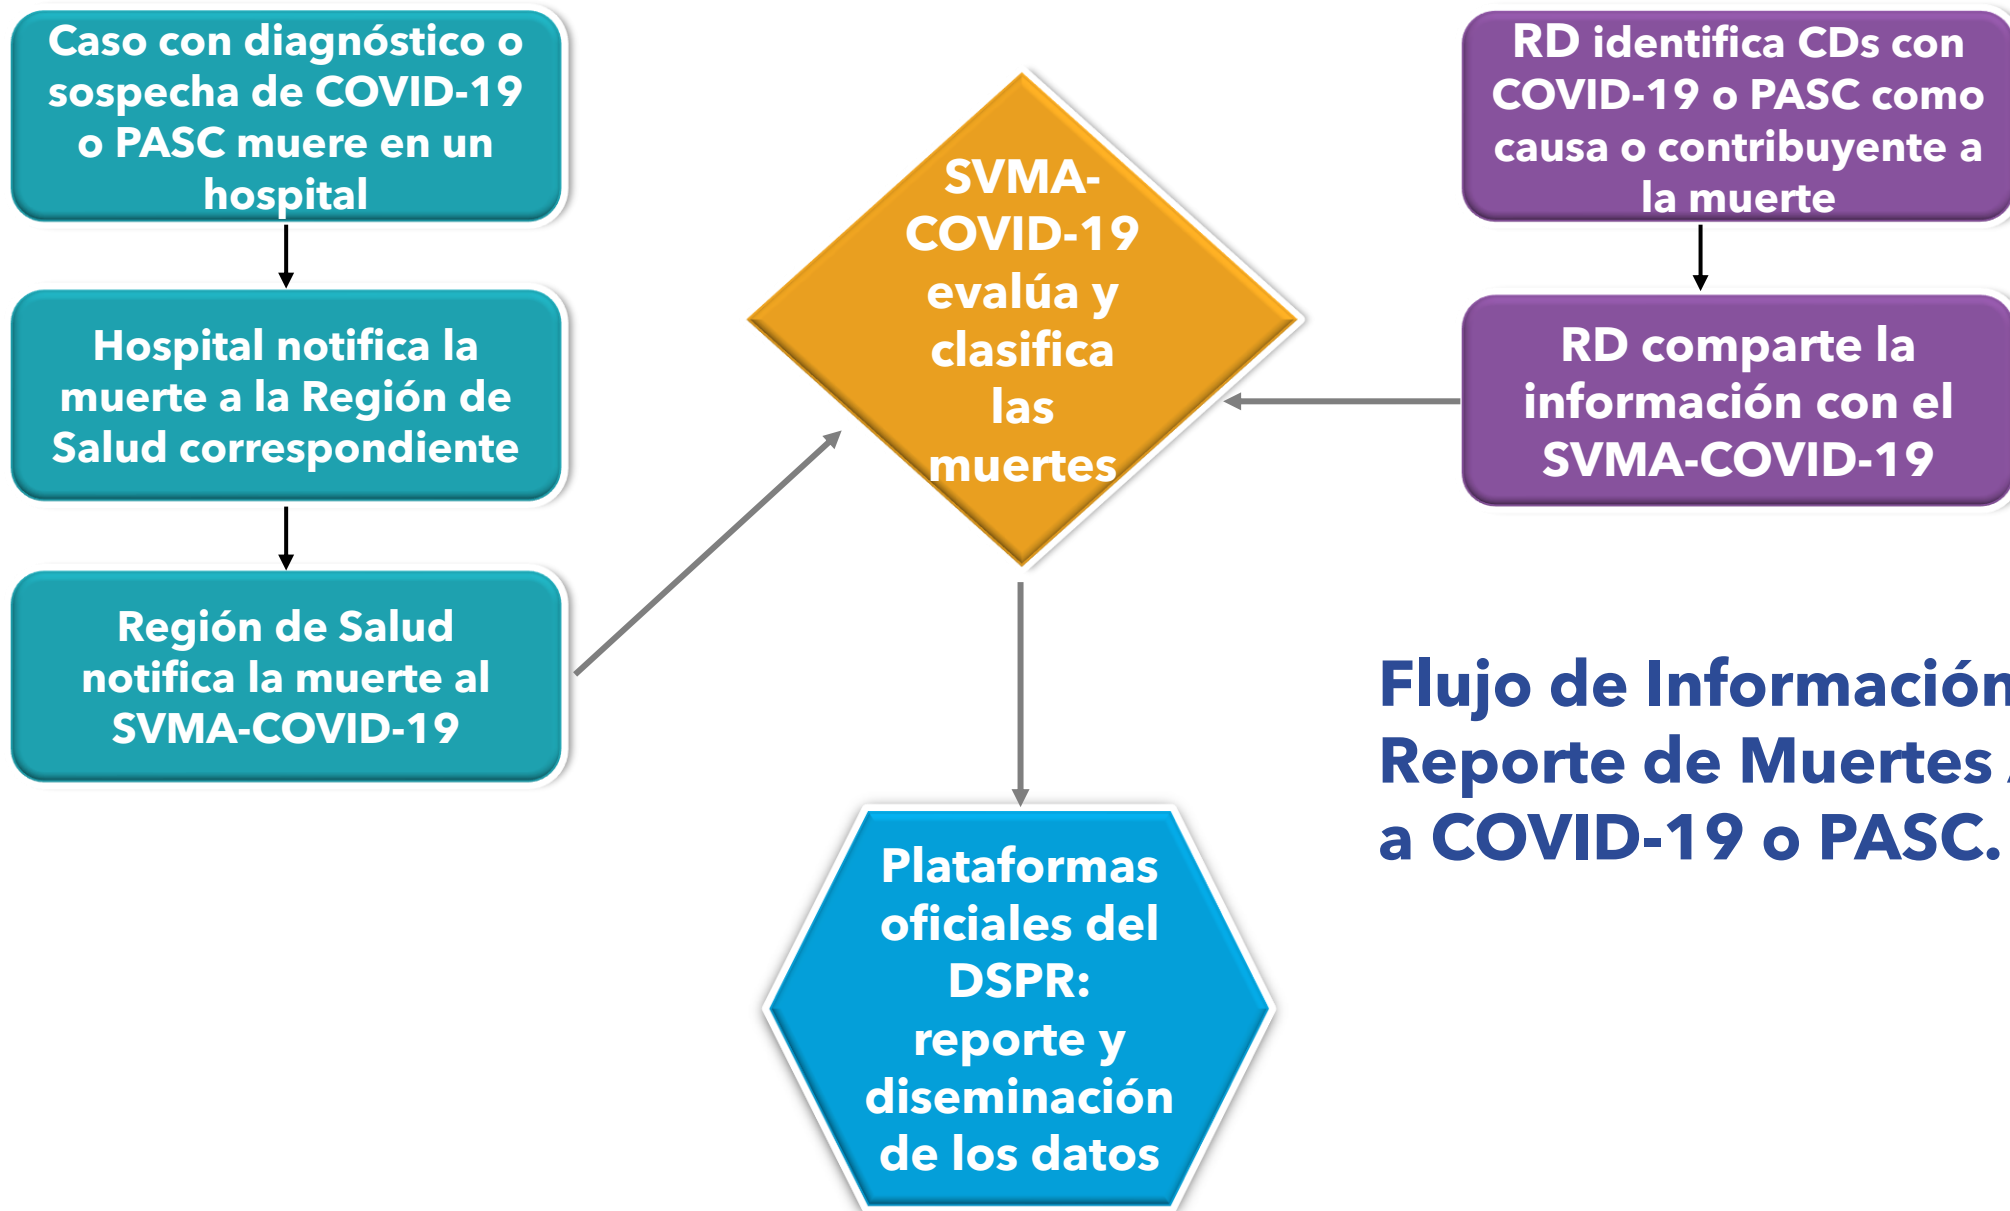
Caso con diagnóstico o sospecha de COVID-19 o PASC muere en un hospital

Hospital notifica la muerte a la Región de Salud correspondiente

Región de Salud notifica la muerte al SVMA-COVID-19

SVMA-COVID-19 evalúa y clasifica las muertes

RD identifica CDs con COVID-19 o PASC como causa o contribuyente a la muerte

RD comparte la información con el SVMA-COVID-19

Plataformas oficiales del DSPR: reporte y diseminación de los datos

Flujo de Informació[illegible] Reporte de Muertes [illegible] a COVID-19 o PASC.